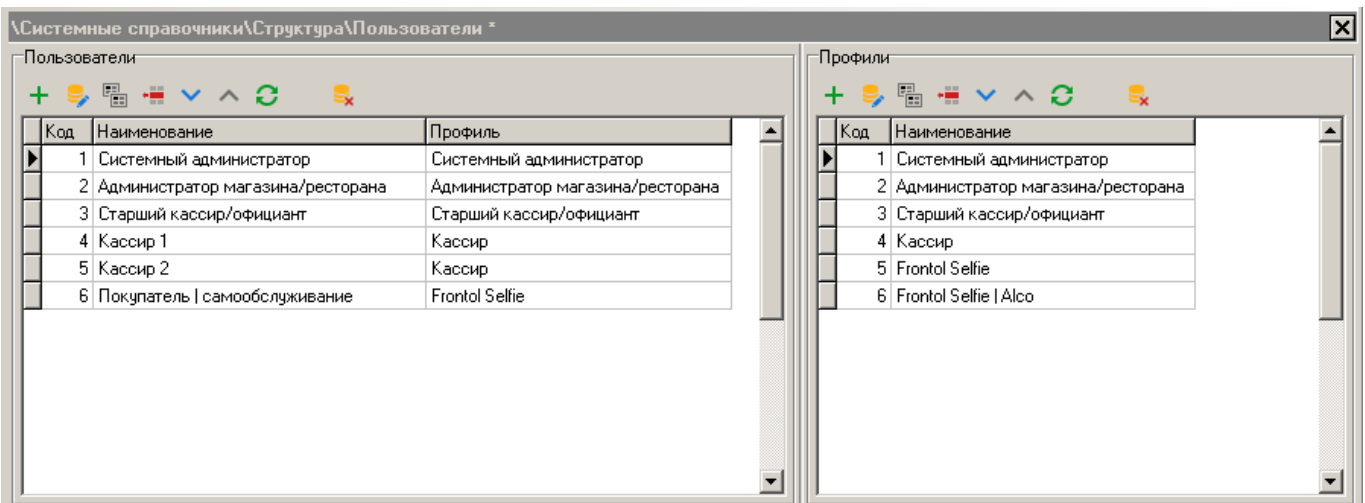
\Системные справочники\Структура\Пользователи *

Пользователи

| Код | Наименование | Профиль |
|---|---|---|
| 1 | Системный администратор | Системный администратор |
| 2 | Администратор магазина/ресторана | Администратор магазина/ресторана |
| 3 | Старший кассир/официант | Старший кассир/официант |
| 4 | Кассир 1 | Кассир |
| 5 | Кассир 2 | Кассир |
| 6 | Покупатель \| самообслуживание | Frontol Selfie |

Профили

| Код | Наименование |
|---|---|
| 1 | Системный администратор |
| 2 | Администратор магазина/ресторана |
| 3 | Старший кассир/официант |
| 4 | Кассир |
| 5 | Frontol Selfie |
| 6 | Frontol Selfie \| Alco |